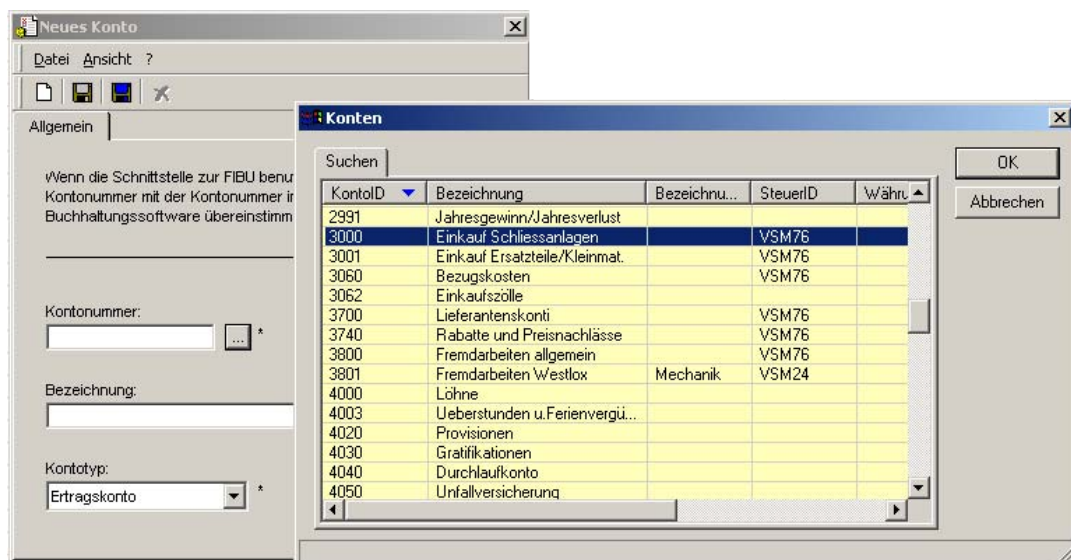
Neues Konto

Datei Ansicht ?

Allgemein

Wenn die Schnittstelle zur FIBU benu Kontonummer mit der Kontonummer i Buchhaltungssoftware übereinstimm

Kontonummer:

... *

Bezeichnung:

Kontotyp:

Ertragskonto *

Konten

Suchen

| KontoID | Bezeichnung | Bezeichnu... | SteuerID | Währu |
|---|---|---|---|---|
| 2991 | Jahresgewinn/Jahresverlust | | | |
| 3000 | Einkauf Schliessanlagen | | VSM76 | |
| 3001 | Einkauf Ersatzteile/Kleinmat. | | VSM76 | |
| 3060 | Bezugskosten | | VSM76 | |
| 3062 | Einkaufszölle | | | |
| 3700 | Lieferantenskonti | | VSM76 | |
| 3740 | Rabatte und Preisnachlässe | | VSM76 | |
| 3800 | Fremdarbeiten allgemein | | VSM76 | |
| 3801 | Fremdarbeiten Westlox | Mechanik | VSM24 | |
| 4000 | Löhne | | | |
| 4003 | Ueberstunden u.Ferienvergü... | | | |
| 4020 | Provisionen | | | |
| 4030 | Gratifikationen | | | |
| 4040 | Durchlaufkonto | | | |
| 4050 | Unfallversicherung | | | |

OK

Abbrechen